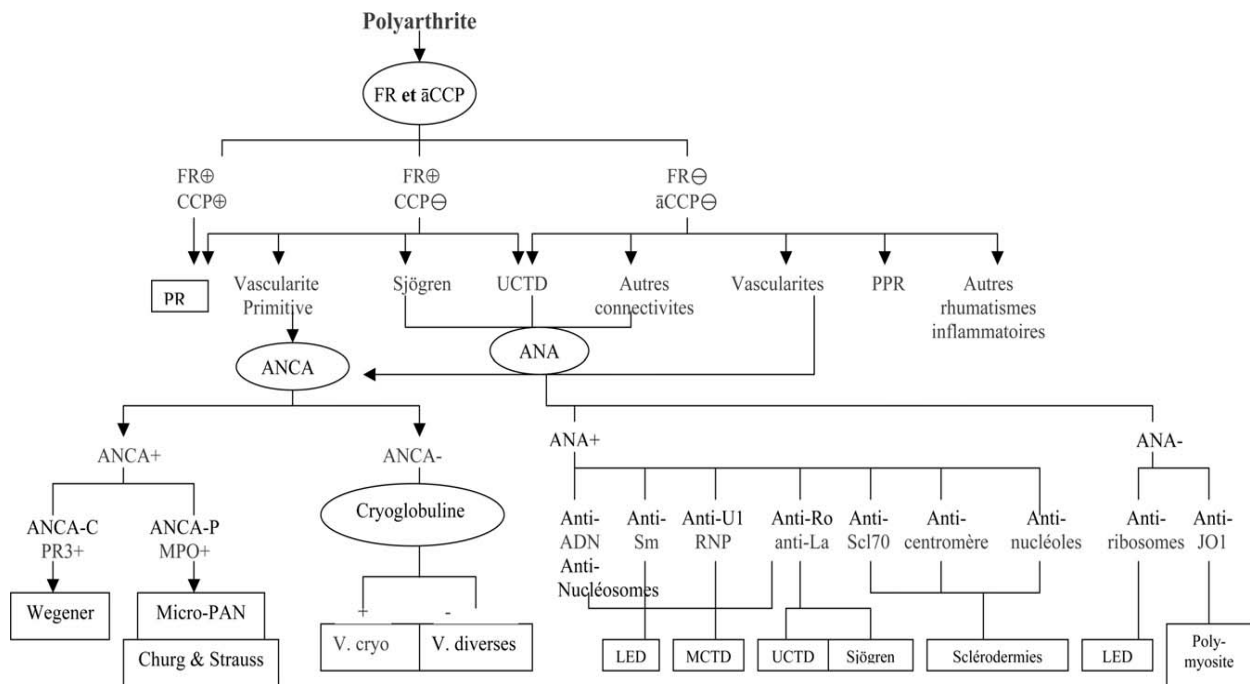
Polyarthrite

FR et āCCP

FR⊕
CCP⊕

FR⊕
CCP⊖

FR⊖
āCCP⊖

PR

Vascularite Primitive

Sjögren

UCTD

Autres connectivites

Vascularites

PPR

Autres rhumatismes inflammatoires

ANCA

ANA

ANCA+

ANCA-

ANA+

ANA-

ANCA-C
PR3+

ANCA-P
MPO+

Cryoglobuline

+

-

Anti-ADN
Anti-Nucléosomes

Anti-Sm

Anti-U1 RNP

Anti-Ro
anti-La

Anti-Scl70

Anti-centromère

Anti-nucléoles

Anti-ribosomes

Anti-JO1

Wegener

Micro-PAN

Churg & Strauss

V. cryo

V. diverses

LED

MCTD

UCTD

Sjögren

Sclérodermies

LED

Poly-myosite